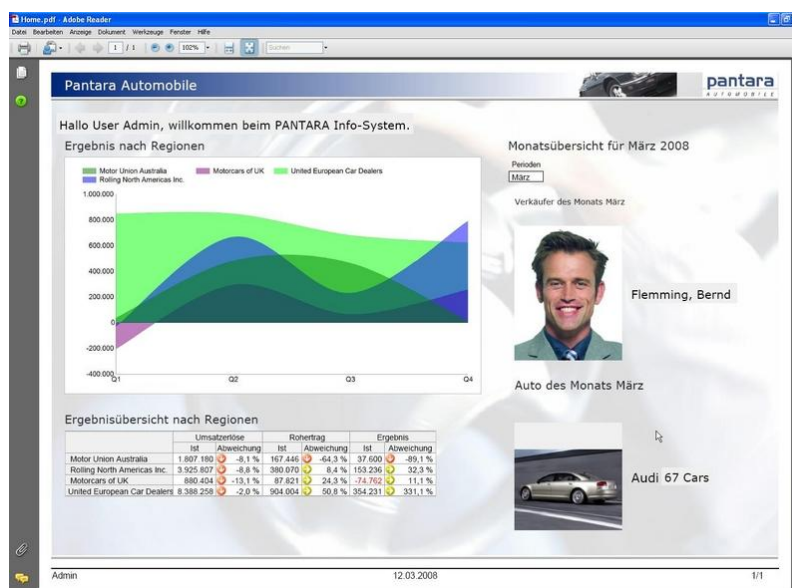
Home.pdf - Adobe Reader

Datei Bearbeiten Anzeige Dokument Werkzeuge Fenster Hilfe

1 / 1 102% Suchen

Pantara Automobile

pantara AUTOMOBILE

Hallo User Admin, willkommen beim PANTARA Info-System.

Ergebnis nach Regionen

Motor Union Australia
Rolling North Americas Inc.
Motorcars of UK
United European Car Dealers

1.000.000
800.000
600.000
400.000
200.000
0
-200.000
-400.000
Q1
Q2
Q3
Q4

Monatsübersicht für März 2008

Perioden
März

Verkäufer des Monats März

Flemming, Bernd

Auto des Monats März

Audi 67 Cars

Ergebnisübersicht nach Regionen

| | Umsatzerlöse | | Rohertrag | | Ergebnis | |
|---|---|---|---|---|---|---|
| | Ist | Abweichung | Ist | Abweichung | Ist | Abweichung |
| Motor Union Australia | 1.807.180 | -8,1 % | 167.446 | -64,3 % | 37.600 | -89,1 % |
| Rolling North Americas Inc. | 3.925.807 | -8,8 % | 380.070 | 8,4 % | 153.236 | 32,3 % |
| Motorcars of UK | 880.404 | -13,1 % | 87.821 | 24,3 % | -74.762 | 11,1 % |
| United European Car Dealers | 8.388.258 | -2,0 % | 904.004 | 50,8 % | 354.231 | 331,1 % |

Admin
12.03.2008
1/1